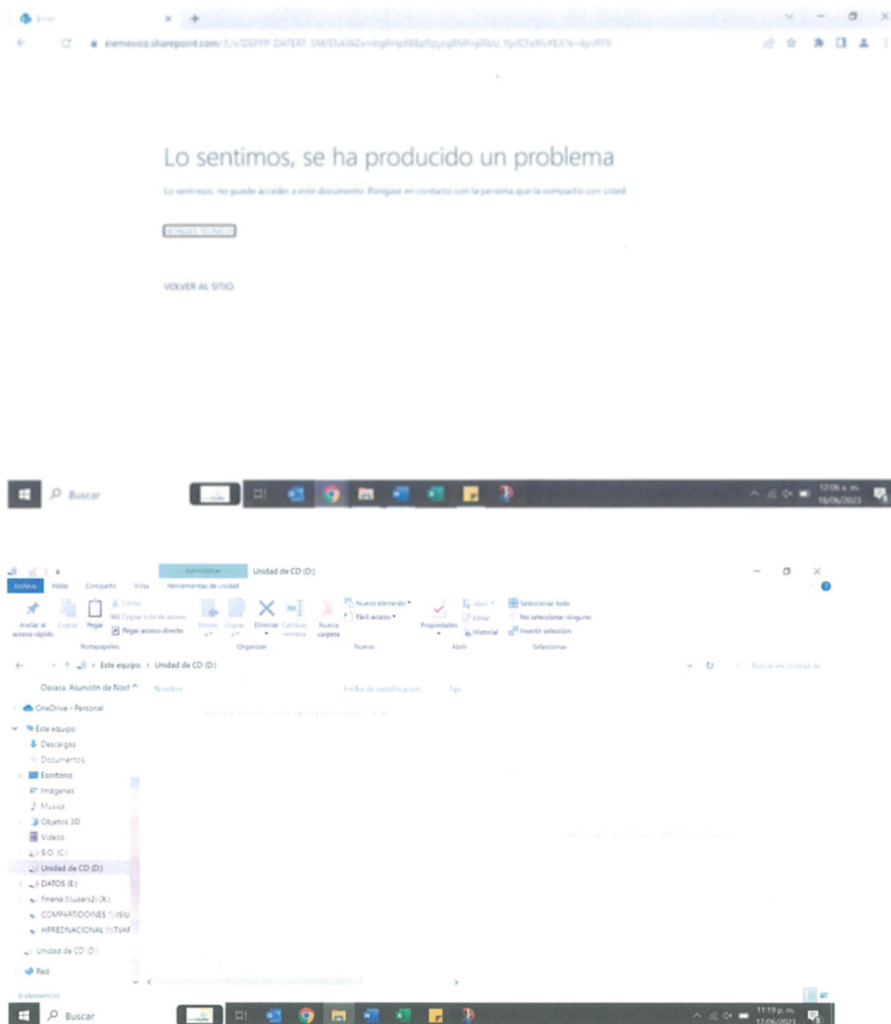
Error
inemexico.sharepoint.com/:f:/s/DEPPP-DATERT-3M/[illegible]

Lo sentimos, se ha producido un problema

Lo sentimos, no puede acceder a este documento. Póngase en contacto con la persona que lo compartió con usted.

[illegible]

VOLVER AL SITIO

Buscar

12:06 a. m.
18/06/2023

Administrar Unidad de CD (D:)

Archivo Inicio Compartir Vista Herramientas de unidad

Anclar al acceso rápido Copiar Pegar Cortar Copiar ruta de acceso Pegar acceso directo
Portapapeles
Mover a Copiar a Eliminar Cambiar nombre
Organizar
Nueva carpeta Nuevo elemento Fácil acceso
Nuevo
Propiedades Abrir Editar Historial
Abrir
Seleccionar todo No seleccionar ninguno Invertir selección
Seleccionar

Este equipo > Unidad de CD (D:)

Buscar en Unidad de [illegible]

Oaxaca, Asunción de Noch
Nombre Fecha de modificación Tipo

OneDrive - Personal
Este equipo
Descargas
Documentos
Escritorio
Imágenes
Música
Objetos 3D
Videos
S.O. (C:)
Unidad de CD (D:)
DATOS (E:)
fmena (\\users2) (X:)
COMPARTIDOINES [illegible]
HPREDNACIONAL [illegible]
Unidad de CD (D:)
Red

0 elementos

Buscar

11:19 p. m.
17/06/2023